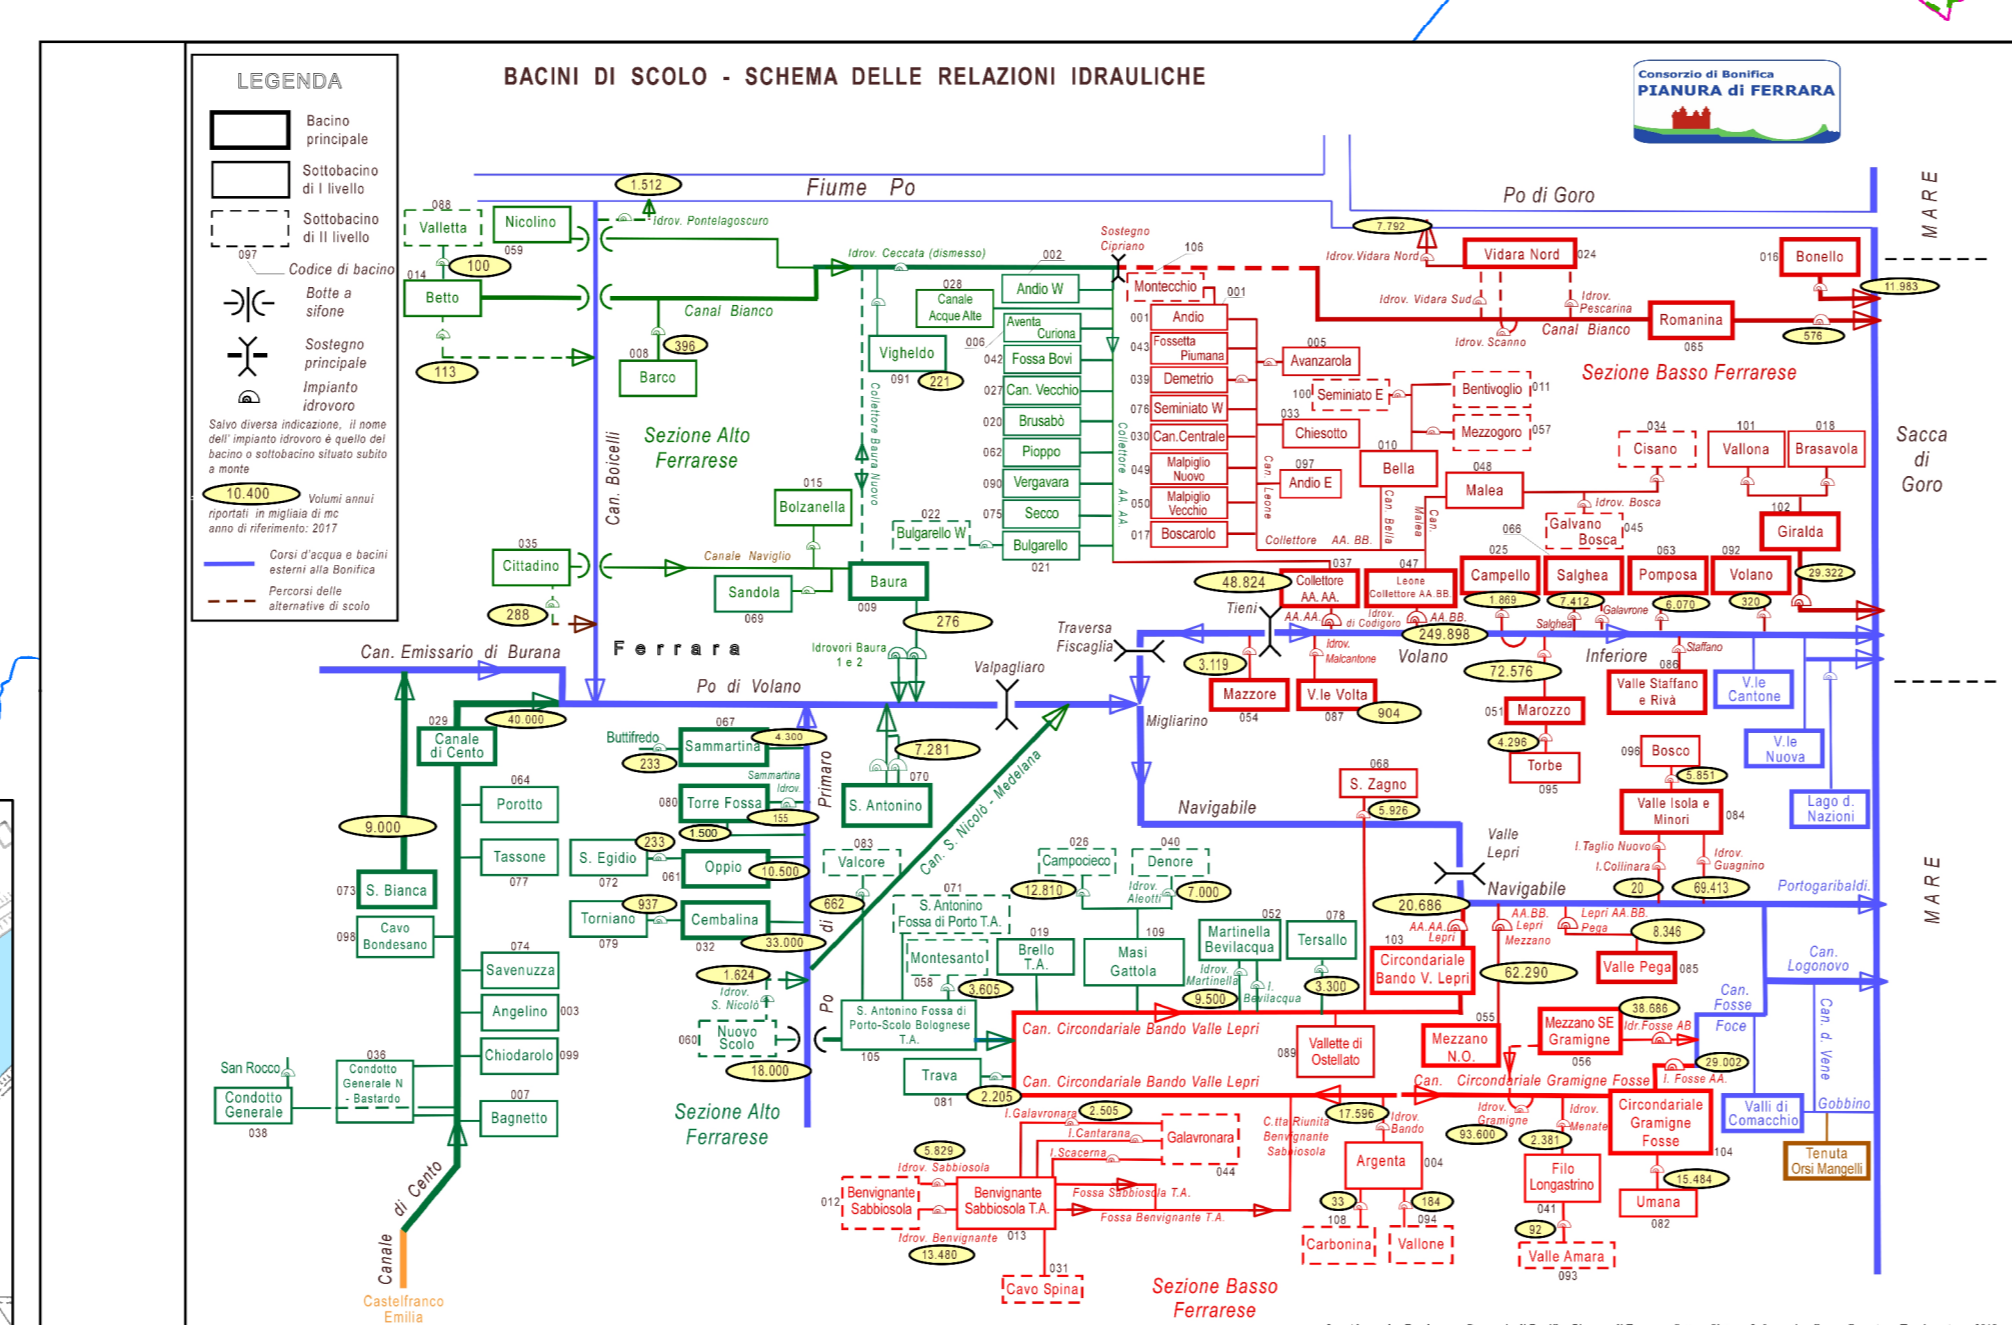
LEGENDA

Bacino principale

Sottobacino di I livello

Sottobacino di II livello

097 Codice di bacino

Botte a sifone

Sostegno principale

Impianto idrovoro

Salvo diversa indicazione, il nome dell' impianto idrovoro è quello del bacino o sottobacino situato subito a monte

10.400 Volumi annui riportati in migliaia di mc anno di riferimento: 2017

Corsi d'acqua e bacini esterni alla Bonifica

Percorsi delle alternative di scolo

BACINI DI SCOLO - SCHEMA DELLE RELAZIONI IDRAULICHE

Consorzio di Bonifica
PIANURA di FERRARA

Fiume Po

Po di Goro

MARE

Sacca di Goro

Sezione Alto Ferrarese

Sezione Basso Ferrarese

Ferrara

Can. Emissario di Burana

Po di Volano

Can. Boicelli

Canal Bianco

Canale Naviglio

Collettore Baura Nuovo

Collettore AA. AA.

Valpagliaro

Traversa Fiscaglia

Tieni

Migliarino

Volano

Inferiore

Navigabile

Valle Lepri

Navigabile

Portogaribaldi

Can. Logonovo

Can. Fosse

Foce

Can. d. Vene

Gobbino

Primaro

di Po

Can. S. Nicolò - Medelana

Canale di Cento

Castelfranco Emilia

Can. Circondariale Bando Valle Lepri

Can. Circondariale Bando Valle Lepri

Can. Circondariale Gramigne Fosse

Sezione Alto Ferrarese

Sezione Basso Ferrarese

Valletta 088
Nicolino 059
100
1.512
Idrov. Pontelagoscuro
Betto 014
113
Barco 008
396
Idrov. Ceccata (dismesso)
Canale Acque Alte 028
Vighelo 091
221
Andio W 002
Aventa Curiona
Fossa Bovi 042
Can. Vecchio 027
Brusabò 020
Pioppo 062
Vergavara 090
Secco 075
Bulgarello 021
Bulgarello W 022
Bolzanella 015
Cittadino 035
288
Sandola 069
Baura 009
276
Idrovori Baura 1 e 2
Sostegno Cipriano 106
Montecchio
Andio 001
Fossetta Piumana 043
Demetrio 039
Seminiato W 076
Can.Centrale 030
Malpiglio Nuovo 049
Malpiglio Vecchio 050
Boscarolo 017
Avanzarola 005
Seminiato E 100
Chiesotto 033
Bentivoglio 011
Mezzogoro 057
Bella 010
Andio E 097
Can. Leone
Can. Bella
Can. Malea
Collettore AA. BB.
Malea 048
Galvano Bosca 066 045
Idrov. Bosca
Idrov. Vidara Nord
7.792
Vidara Nord 024
Idrov. Vidara Sud
Idrov. Scanno
Idrov. Pescarina
Romanina 065
Bonello 016
11.983
576
Cisano 034
Vallona 101
Brasavola 018
Giralda 102
Campello 025
Salghea 063
Pomposa
Volano 092
29.322
48.824
Collettore AA. AA. 037
Leone Collettore AA. BB. 047
1.869
7.412
6.070
320
AA. AA.
Idrov. di Codigoro
AA. BB.
Salghea
Galavrone
Staffano
249.898
Idrov. Malcantone
3.119
72.576
Mazzore 054
V.le Volta 087
904
Valle Staffano e Rivà 086
V.le Cantone
Marozzo 051
4.296
Torbe 095
Bosco 096
5.851
V.le Nuova
Valle Isola e Minori 084
Lago d. Nazioni
S. Zagno 068
5.926
I.Taglio Nuovo
I.Collinara
Idrov. Guagnino
20
69.413
20.686
AA.BB. Lepri
Lepri AA.BB. Pega
Mezzano
8.346
AA.AA. Lepri
Circondariale Bando V. Lepri 103
62.290
Valle Pega 085
38.686
Idr.Fosse AB
Mezzano SE Gramigne 056
29.002
I. Fosse AA.
Mezzano N.O. 055
Vallette di Ostellato 089
Idrov. Gramigne
93.600
Idrov. Menate
2.381
Circondariale Gramigne Fosse 104
Valli di Comacchio
Tenuta Orsi Mangelli
15.484
Umana 082
Filo Longastrino 041
92
Valle Amara 093
17.596
Idrov. Bando
C.tta Riunita Benvignante Sabbiosola
Argenta 004
33
184
Carbonina 108
Vallone 094
Campocieco 026
12.810
Denore 040
Idrov. Aleotti
7.000
Martinella Bevilacqua 052
Tersallo 078
Idrov. Martinella
I. Bevilacqua
9.500
3.300
Masi Gattola 109
Brello T.A. 019
S. Antonino Fossa di Porto T.A. 071
Montesanto 058
3.605
S. Antonino Fossa di Porto-Scolo Bolognese T.A. 105
Trava 081
2.205
Valcore 083
662
I.Galavronara
2.505
I.Cantarana
Galavronara 044
I.Scacerna
5.829
Idrov. Sabbiosola
Benvignante Sabbiosola 012
Benvignante Sabbiosola T.A. 013
Fossa Sabbiosola T.A.
Fossa Benvignante T.A.
Idrov. Benvignante
13.480
Cavo Spina 031
40.000
Canale di Cento 029
Porotto 064
Tassone 077
9.000
S. Bianca 073
Cavo Bondesano 098
Savenuzza 074
Angelino 003
Chiodarolo 099
Bagnetto 007
San Rocco
Condotto Generale 038
Condotto Generale N - Bastardo 036
Buttifredo
233
Sammartina 067
4.300
Sammartina Idrov.
Torre Fossa 080
155
1.500
S. Egidio 072
233
Oppio 061
10.500
Torniano 079
937
Cembalina 032
33.000
1.624
Idrov. S. Nicolò
Nuovo Scolo 060
18.000
7.281
S. Antonino 070